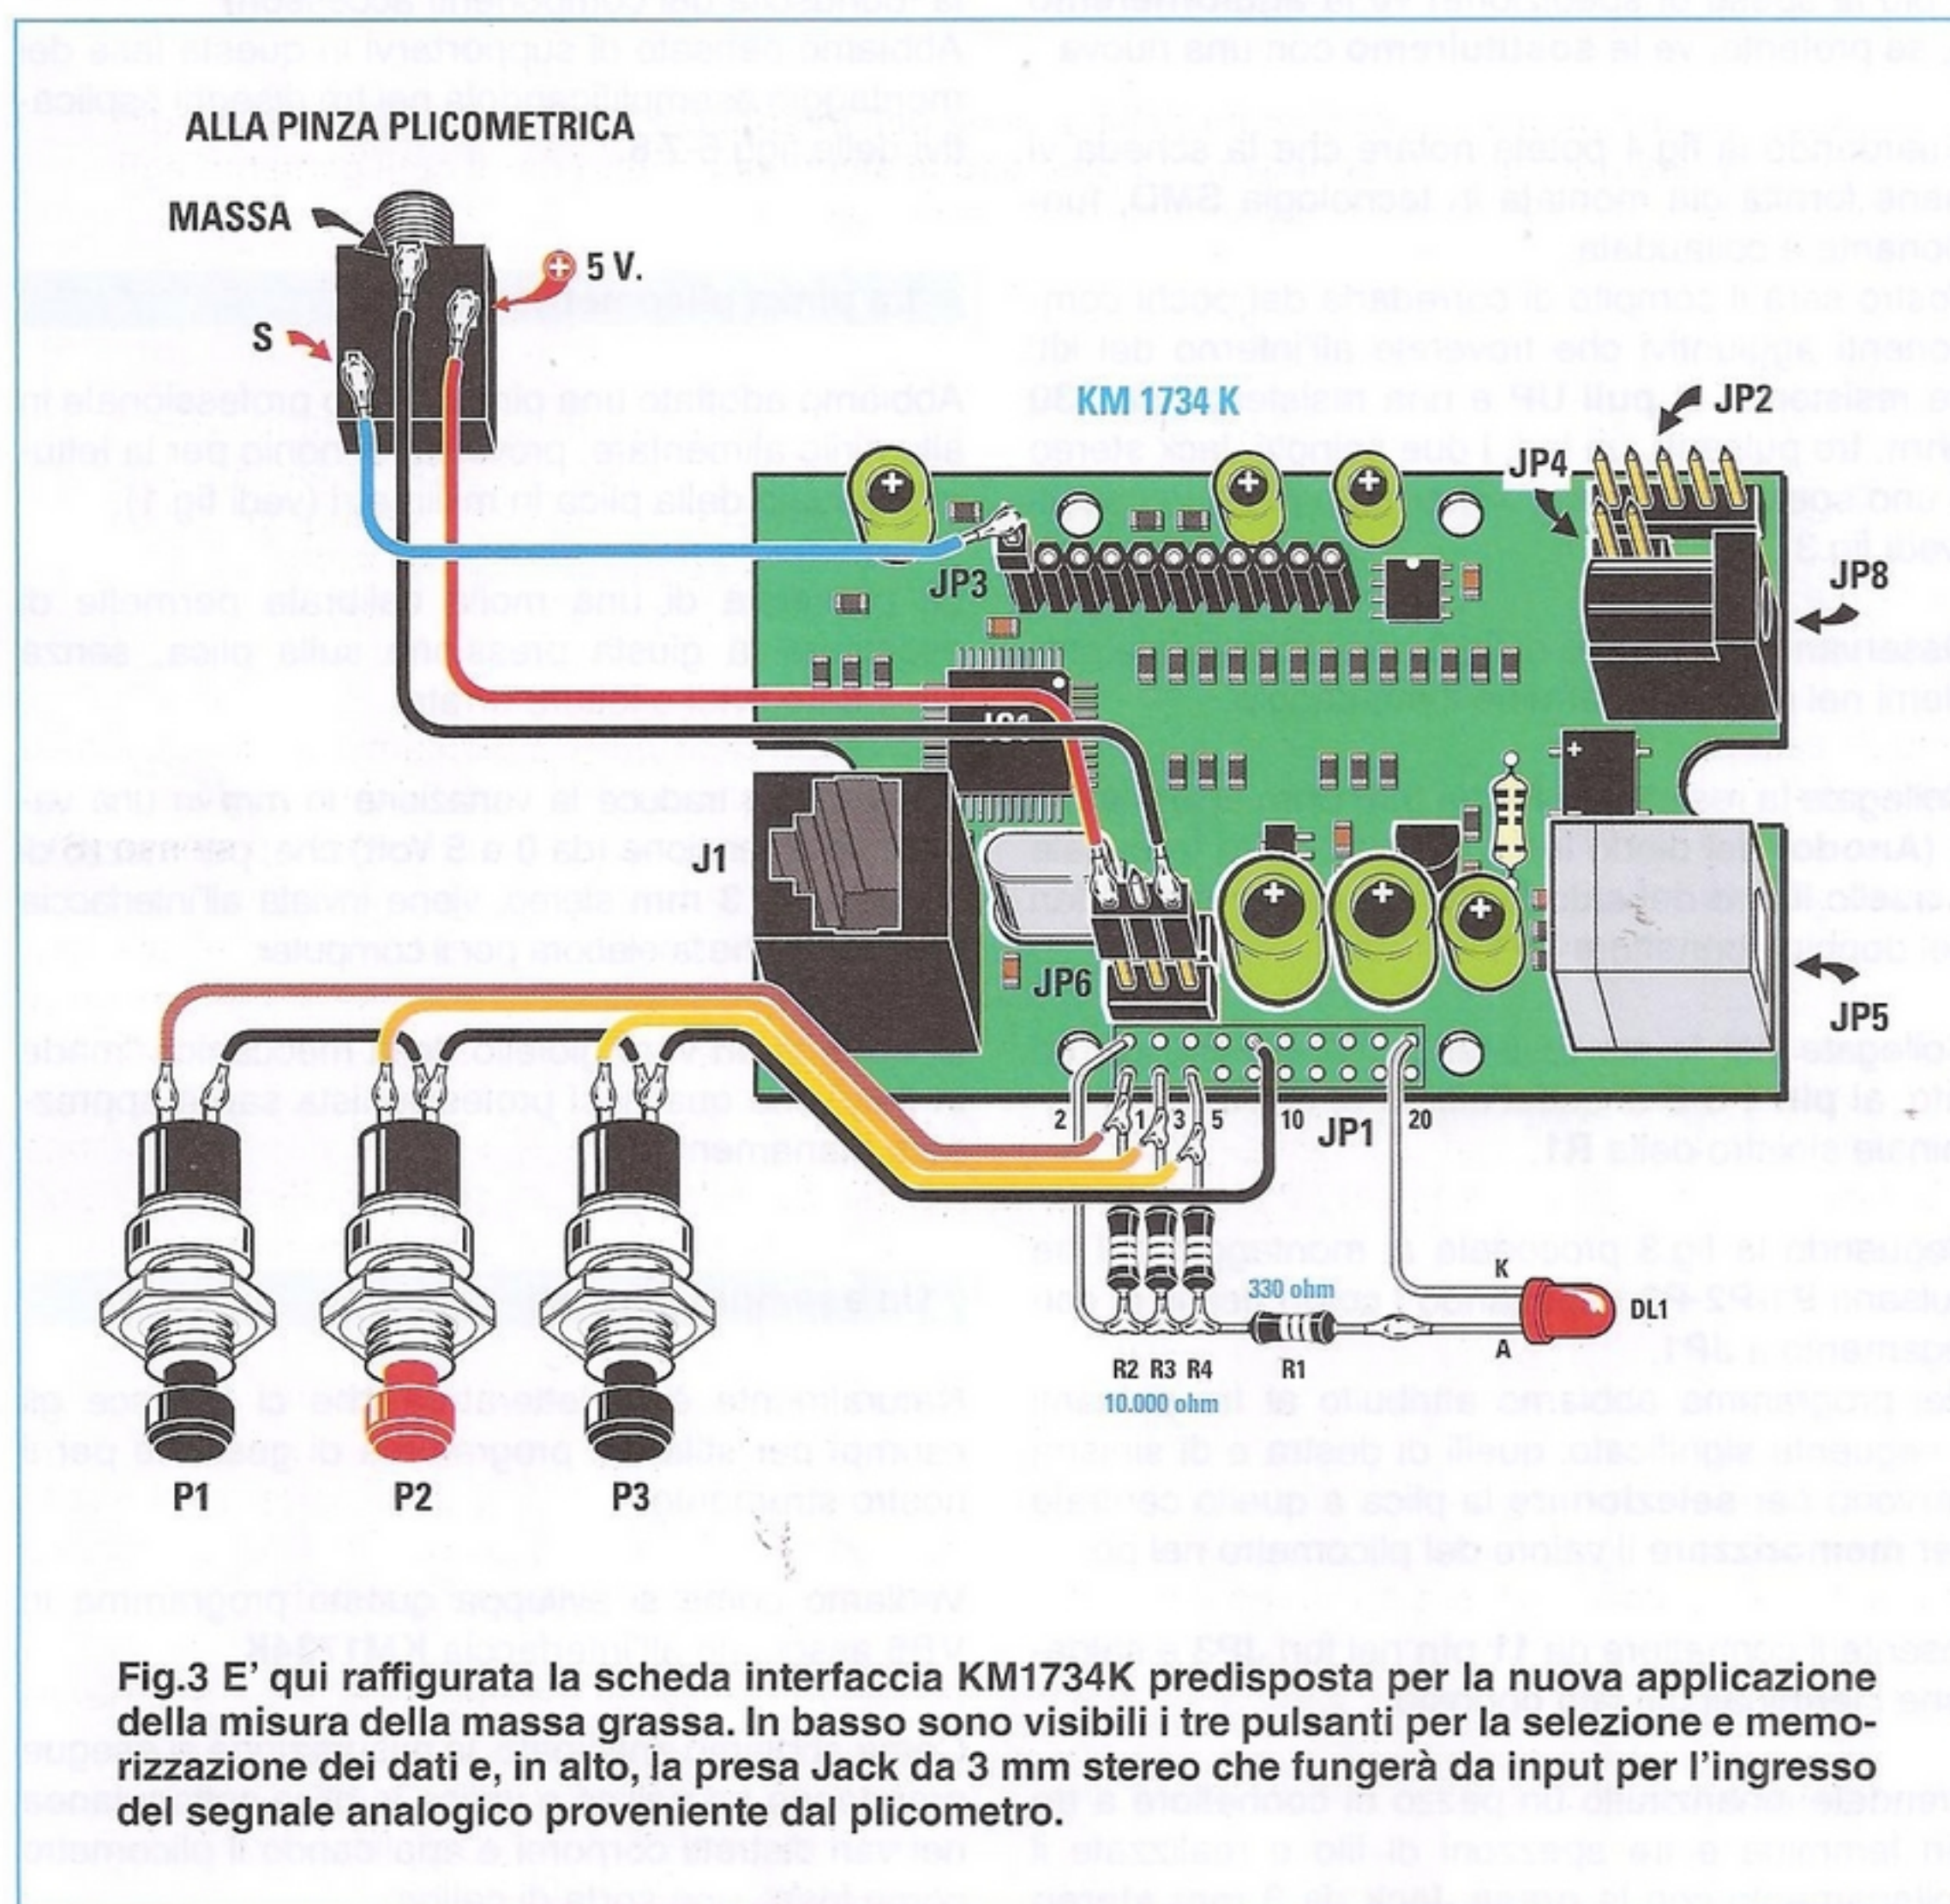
ALLA PINZA PLICOMETRICA

MASSA

5 V.

S

KM 1734 K

JP2

JP4

JP3

JP8

J1

JP6

JP5

2 1 3 5 10 JP1 20

330 ohm

K

DL1

A

R2 R3 R4 R1

10.000 ohm

P1 P2 P3

Fig.3 E' qui raffigurata la scheda interfaccia KM1734K predisposta per la nuova applicazione della misura della massa grassa. In basso sono visibili i tre pulsanti per la selezione e memorizzazione dei dati e, in alto, la presa Jack da 3 mm stereo che fungerà da input per l'ingresso del segnale analogico proveniente dal plicometro.